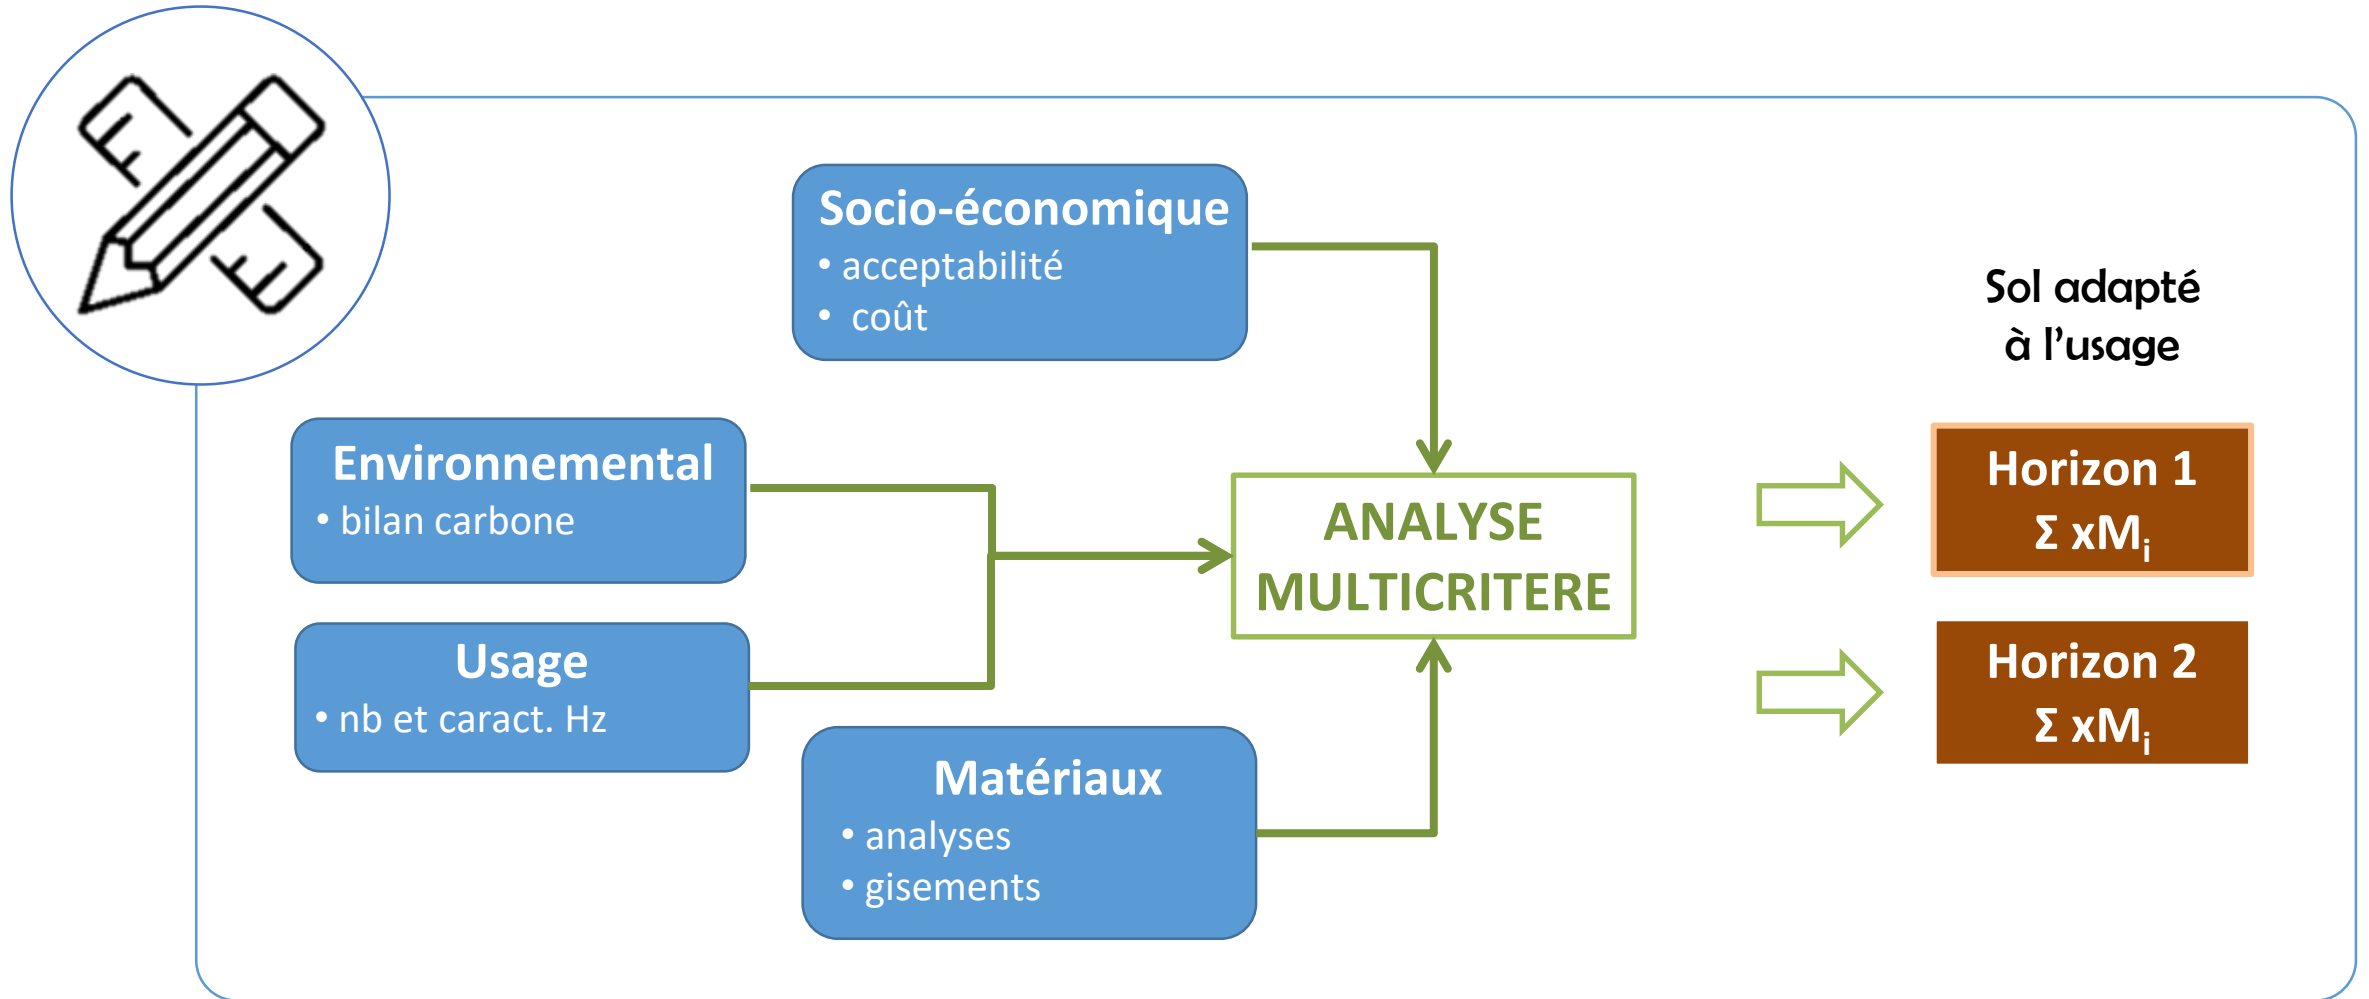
Socio-économique
• acceptabilité
• coût

Environnemental
• bilan carbone

Usage
• nb et caract. Hz

Matériaux
• analyses
• gisements

ANALYSE MULTICRITERE

Sol adapté à l'usage

Horizon 1
$\Sigma$ x$M_i$

Horizon 2
$\Sigma$ x$M_i$